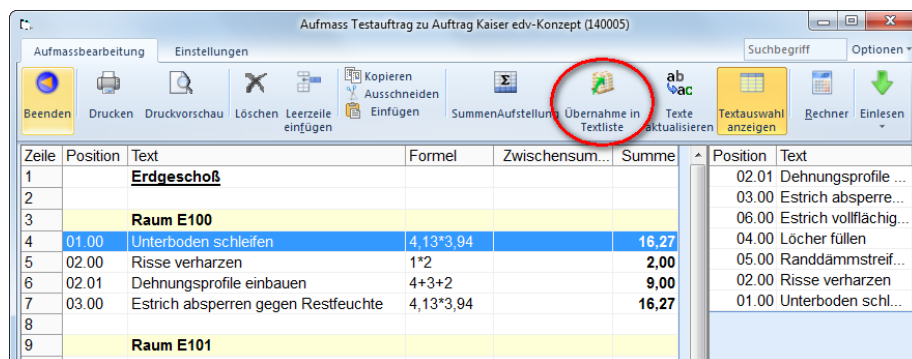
Aufmass Testauftrag zu Auftrag Kaiser edv-Konzept (140005)

Aufmassbearbeitung | Einstellungen | Suchbegriff | Optionen

Beenden | Drucken | Druckvorschau | Löschen | Leerzeile einfügen | Kopieren | Ausschneiden | Einfügen | SummenAufstellung | Übernahme in Textliste | Texte aktualisieren | Textauswahl anzeigen | Rechner | Einlesen

| Zeile | Position | Text | Formel | Zwischensum... | Summe |
|---|---|---|---|---|---|
| 1 | | Erdgeschoß | | | |
| 2 | | | | | |
| 3 | | Raum E100 | | | |
| 4 | 01.00 | Unterboden schleifen | 4,13*3,94 | | 16,27 |
| 5 | 02.00 | Risse verharzen | 1*2 | | 2,00 |
| 6 | 02.01 | Dehnungsprofile einbauen | 4+3+2 | | 9,00 |
| 7 | 03.00 | Estrich absperren gegen Restfeuchte | 4,13*3,94 | | 16,27 |
| 8 | | | | | |
| 9 | | Raum E101 | | | |

| Position | Text |
|---|---|
| 02.01 | Dehnungsprofile ... |
| 03.00 | Estrich absperre... |
| 06.00 | Estrich vollflächig... |
| 04.00 | Löcher füllen |
| 05.00 | Randdämmstreif... |
| 02.00 | Risse verharzen |
| 01.00 | Unterboden schl... |